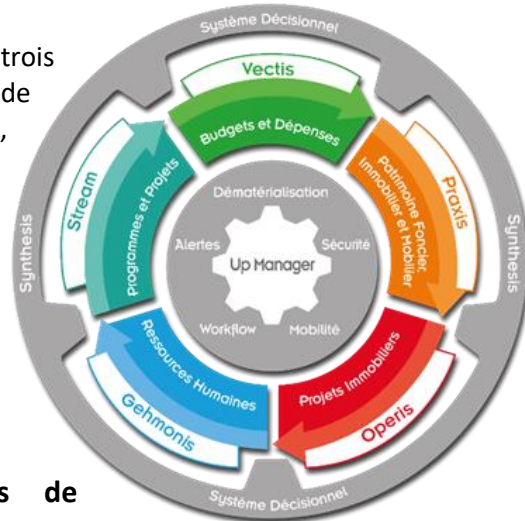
trois
de
,

s de

Système Décisionnel
Vectis
Budgets et Dépenses
Praxis
Patrimoine Foncier, Immobilier et Mobilier
Synthesis
Operis
Projets Immobiliers
Système Décisionnel
Gehmonis
Ressources Humaines
Synthesis
Stream
Programmes et Projets
Dématérialisation
Alertes
Sécurité
Up Manager
Workflow
Mobilité